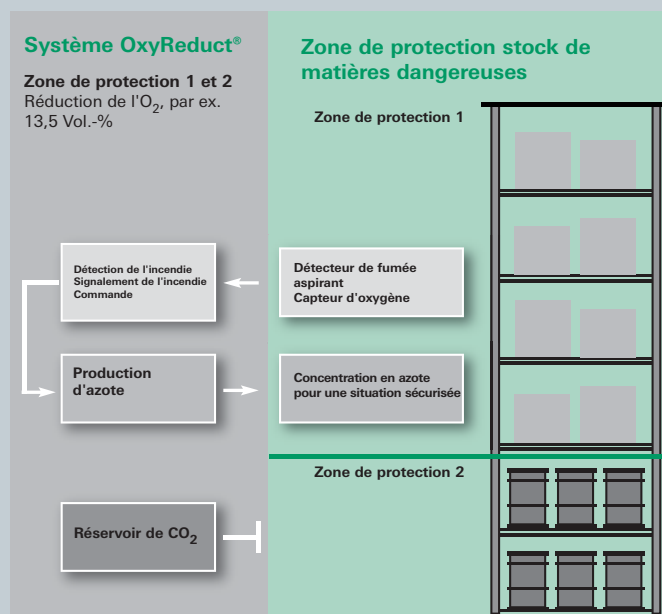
Système OxyReduct®

Zone de protection 1 et 2
Réduction de l'$O_2$, par ex. 13,5 Vol.-%

Zone de protection stock de matières dangereuses

Zone de protection 1

Détection de l'incendie
Signalement de l'incendie
Commande

Détecteur de fumée aspirant
Capteur d'oxygène

Production d'azote

Concentration en azote pour une situation sécurisée

Zone de protection 2

Réservoir de $CO_2$